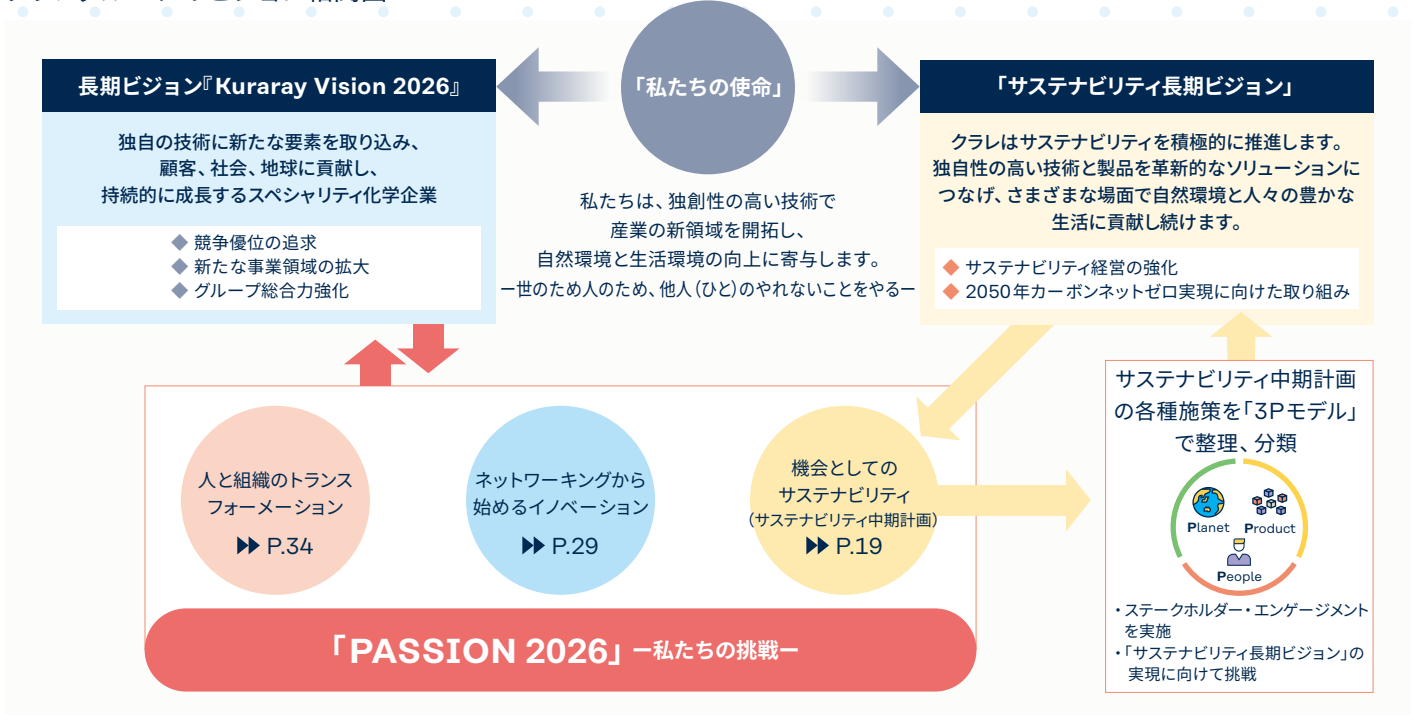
長期ビジョン『Kuraray Vision 2026』

独自の技術に新たな要素を取り込み、顧客、社会、地球に貢献し、持続的に成長するスペシャリティ化学企業

◆ 競争優位の追求
◆ 新たな事業領域の拡大
◆ グループ総合力強化

「私たちの使命」

私たちは、独創性の高い技術で産業の新領域を開拓し、自然環境と生活環境の向上に寄与します。
ー世のため人のため、他人(ひと)のやれないことをやるー

「サステナビリティ長期ビジョン」

クラレはサステナビリティを積極的に推進します。独自性の高い技術と製品を革新的なソリューションにつなげ、さまざまな場面で自然環境と人々の豊かな生活に貢献し続けます。

◆ サステナビリティ経営の強化
◆ 2050年カーボンネットゼロ実現に向けた取り組み

人と組織のトランスフォーメーション
▶▶ P.34

ネットワーキングから始めるイノベーション
▶▶ P.29

機会としてのサステナビリティ
(サステナビリティ中期計画)
▶▶ P.19

「PASSION 2026」ー私たちの挑戦ー

サステナビリティ中期計画の各種施策を「3Pモデル」で整理、分類

Planet Product
People

・ステークホルダー・エンゲージメントを実施
・「サステナビリティ長期ビジョン」の実現に向けて挑戦